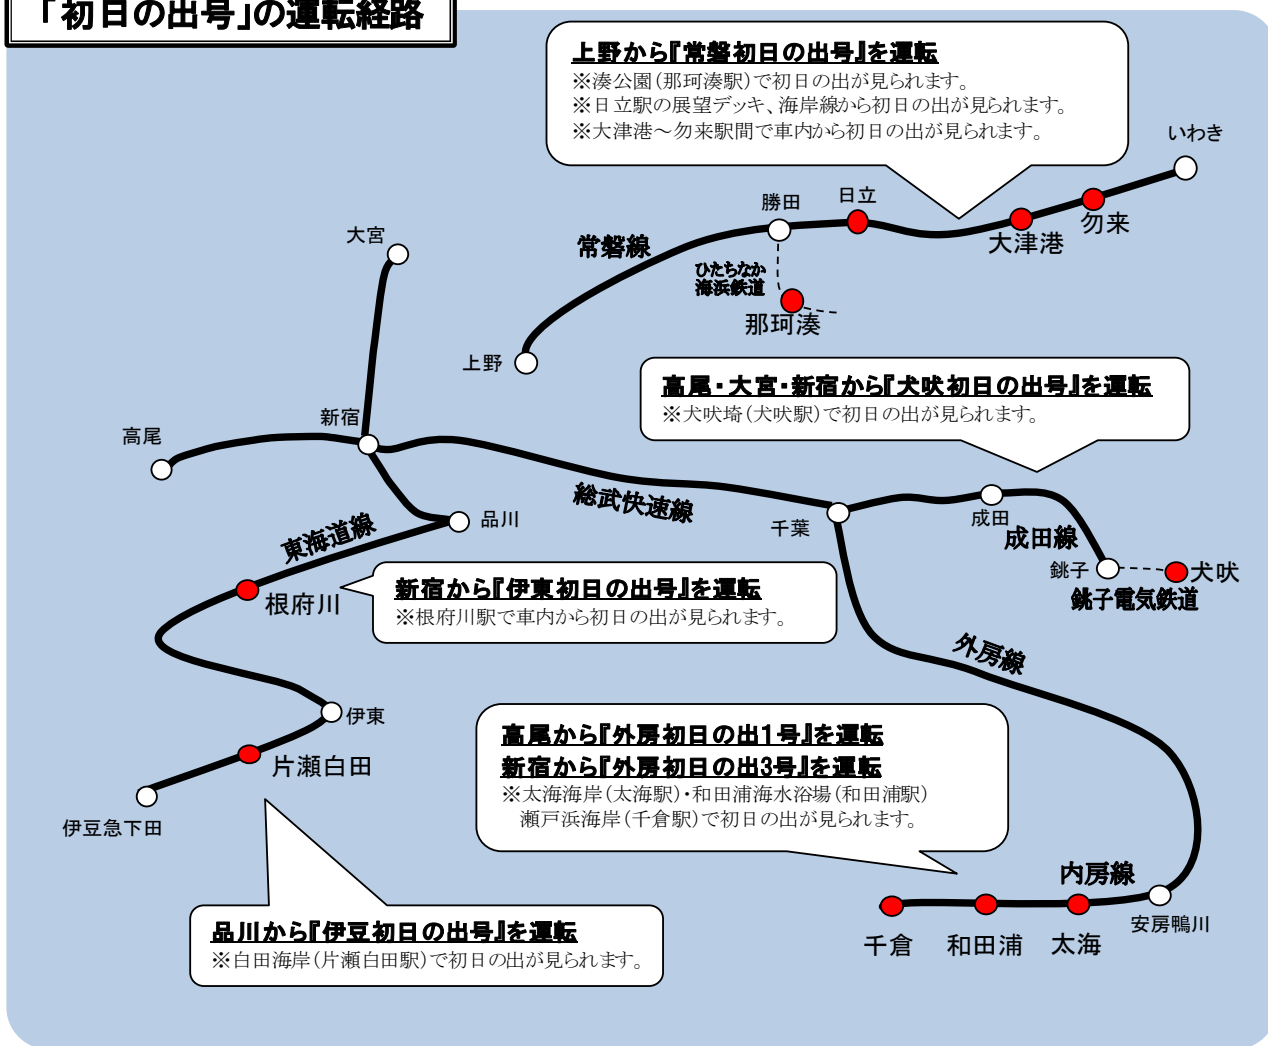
「初日の出号」の運転経路

上野から『常磐初日の出号』を運転
※湊公園(那珂湊駅)で初日の出が見られます。
※日立駅の展望デッキ、海岸線から初日の出が見られます。
※大津港～勿来駅間で車内から初日の出が見られます。

いわき
勝田
日立
常磐線
大津港
勿来
ひたちなか海浜鉄道
那珂湊
大宮
上野

高尾・大宮・新宿から『犬吠初日の出号』を運転
※犬吠埼(犬吠駅)で初日の出が見られます。

新宿
高尾
品川
総武快速線
千葉
成田
成田線
銚子
犬吠
銚子電気鉄道
東海道線
根府川

新宿から『伊東初日の出号』を運転
※根府川駅で車内から初日の出が見られます。

外房線
伊東
片瀬白田
伊豆急下田

高尾から『外房初日の出1号』を運転
新宿から『外房初日の出3号』を運転
※太海海岸(太海駅)・和田浦海水浴場(和田浦駅)
瀬戸浜海岸(千倉駅)で初日の出が見られます。

内房線
安房鴨川
千倉
和田浦
太海

品川から『伊豆初日の出号』を運転
※白田海岸(片瀬白田駅)で初日の出が見られます。